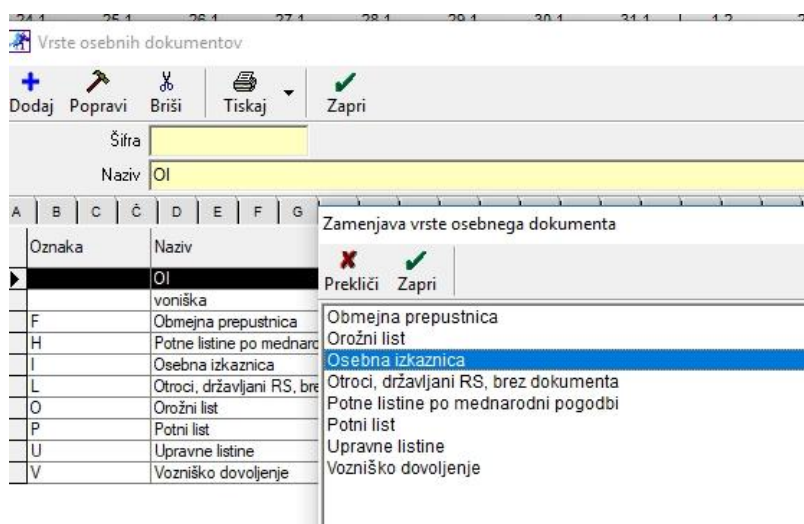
Vrste osebnih dokumentov

Dodaj Popravi Briši Tiskaj Zapri

Šifra

Naziv OI

A B C Č D E F G

| Oznaka | Naziv |
|---|---|
| | OI |
| | voniška |
| F | Obmejna prepustnica |
| H | Potne listine po mednarc |
| I | Osebna izkaznica |
| L | Otroci, državljani RS, bre |
| O | Orožni list |
| P | Potni list |
| U | Upravne listine |
| V | Vozniško dovoljenje |

Zamenjava vrste osebnega dokumenta

Prekliči Zapri

Obmejna prepustnica
Orožni list
Osebna izkaznica
Otroci, državljani RS, brez dokumenta
Potne listine po mednarodni pogodbi
Potni list
Upravne listine
Vozniško dovoljenje